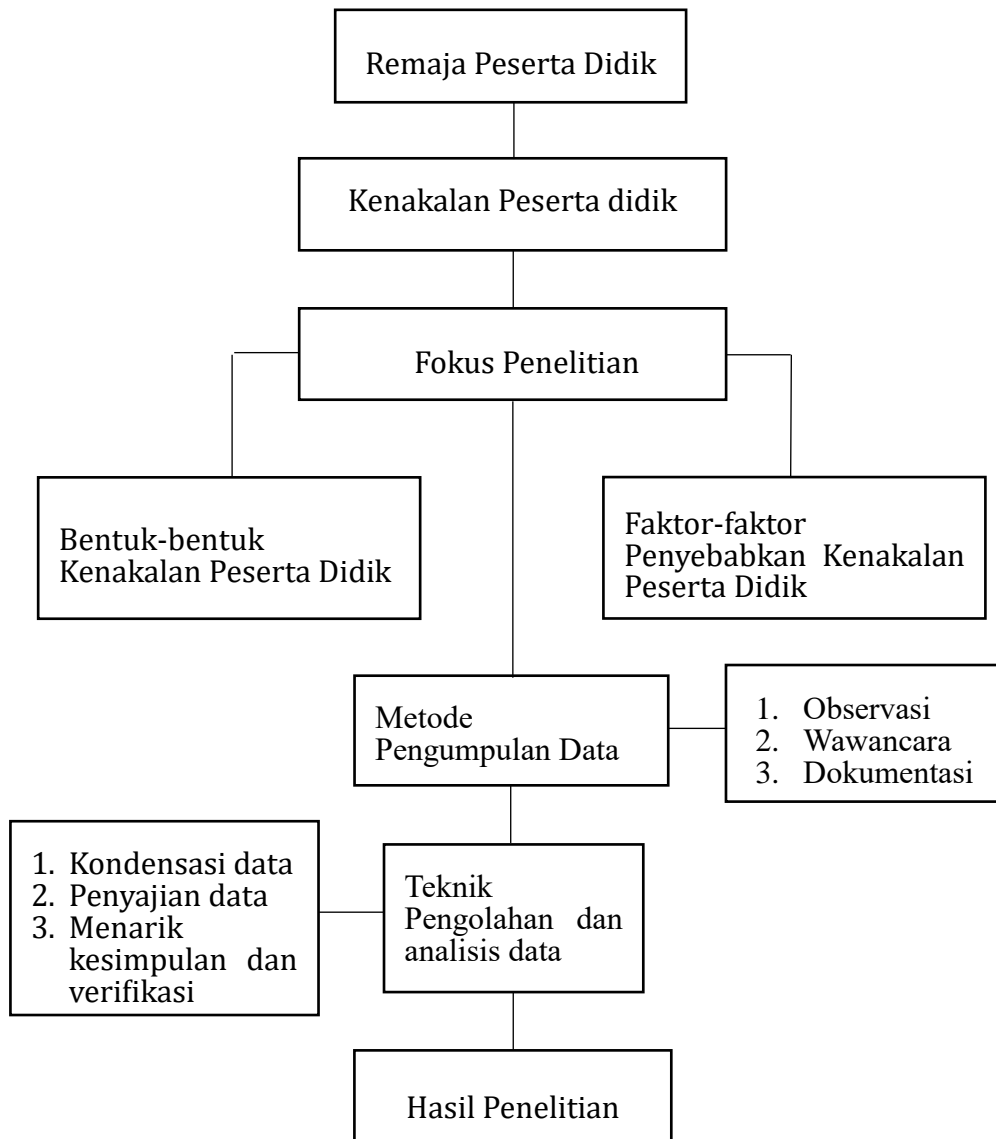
Remaja Peserta Didik

Kenakalan Peserta didik

Fokus Penelitian

Bentuk-bentuk Kenakalan Peserta Didik

Faktor-faktor Penyebabkan Kenakalan Peserta Didik

Metode Pengumpulan Data

1. Observasi
2. Wawancara
3. Dokumentasi

1. Kondensasi data
2. Penyajian data
3. Menarik kesimpulan dan verifikasi

Teknik Pengolahan dan analisis data

Hasil Penelitian